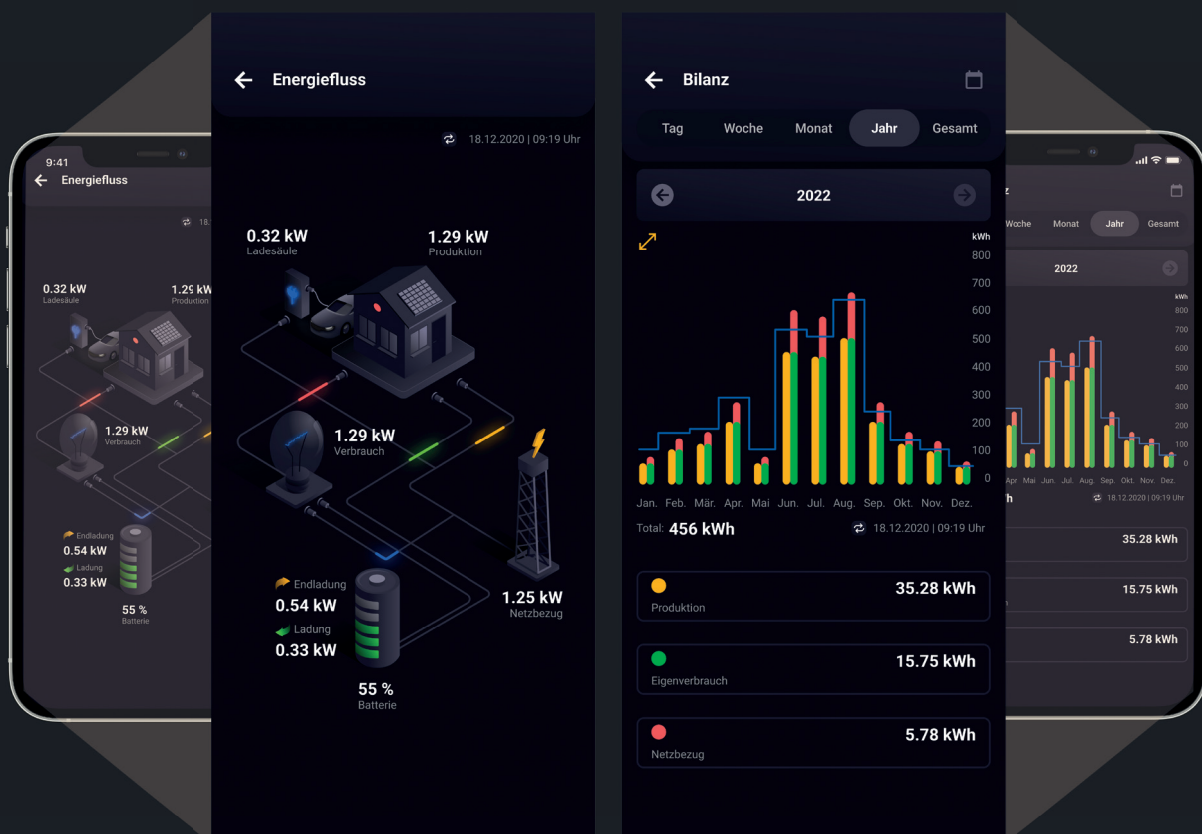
9:41
Energiefluss
18.

0.32 kW
Ladesäule
1.29 kW
Production
1.29 kW
Verbrauch
Endladung
0.54 kW
Ladung
0.33 kW
55 %
Batterie

Energiefluss
18.12.2020 | 09:19 Uhr
0.32 kW
Ladesäule
1.29 kW
Produktion
1.29 kW
Verbrauch
Endladung
0.54 kW
Ladung
0.33 kW
55 %
Batterie
1.25 kW
Netzbezug

Bilanz
Tag Woche Monat Jahr Gesamt
2022
kWh
800
700
600
500
400
300
200
100
0
Jan. Feb. Mär. Apr. Mai Jun. Jul. Aug. Sep. Okt. Nov. Dez.
Total: 456 kWh
18.12.2020 | 09:19 Uhr
Produktion
35.28 kWh
Eigenverbrauch
15.75 kWh
Netzbezug
5.78 kWh

z
Woche Monat Jahr Gesamt
2022
kWh
800
700
600
500
400
300
200
100
0
Apr. Mai Jun. Jul. Aug. Sep. Okt. Nov. Dez.
h
18.12.2020 | 09:19 Uhr
35.28 kWh
15.75 kWh
5.78 kWh